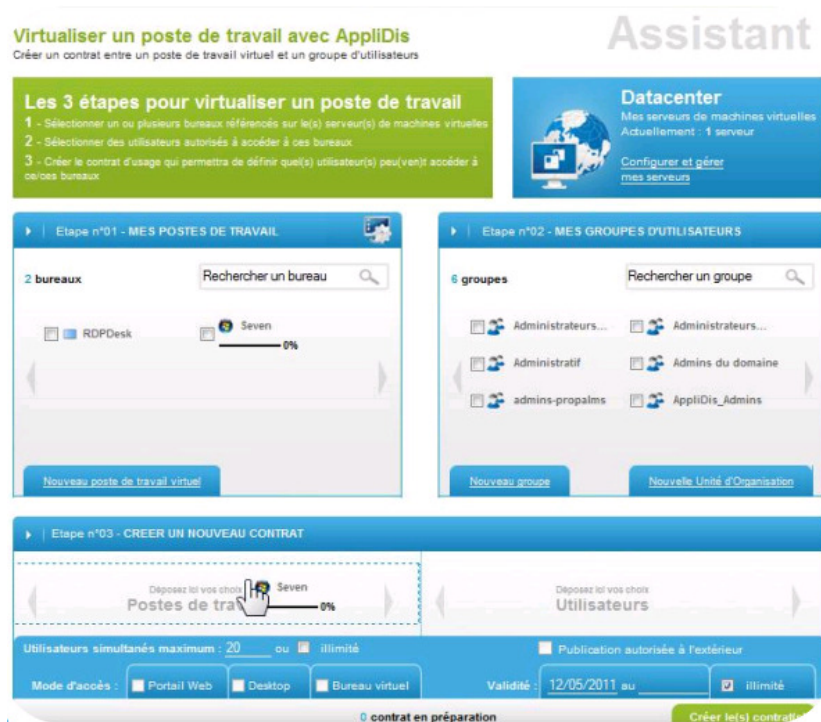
Virtualiser un poste de travail avec AppliDis
Créer un contrat entre un poste de travail virtuel et un groupe d'utilisateurs

Assistant

Les 3 étapes pour virtualiser un poste de travail
1 - Sélectionner un ou plusieurs bureaux référencés sur le(s) serveur(s) de machines virtuelles
2 - Sélectionner des utilisateurs autorisés à accéder à ces bureaux
3 - Créer le contrat d'usage qui permettra de définir quel(s) utilisateur(s) peu(ven)t accéder à ce/ces bureaux

Datacenter
Mes serveurs de machines virtuelles
Actuellement : 1 serveur
Configurer et gérer mes serveurs

Etape n°01 - MES POSTES DE TRAVAIL
2 bureaux
Rechercher un bureau
RDPDesk
Seven
0%
Nouveau poste de travail virtuel

Etape n°02 - MES GROUPES D'UTILISATEURS
6 groupes
Rechercher un groupe
Administrateurs...
Administrateurs...
Administratif
Admins du domaine
admins-propalms
AppliDis_Admins
Nouveau groupe
Nouvelle Unité d'Organisation

Etape n°03 - CREER UN NOUVEAU CONTRAT
Déposez ici vos choix
Postes de tra
Seven
0%
Déposez ici vos choix
Utilisateurs

Utilisateurs simultanés maximum : 20 ou illimité
Publication autorisée à l'extérieur
Mode d'accès : Portail Web Desktop Bureau virtuel
Validité : 12/05/2011 au
illimité
0 contrat en préparation
Créer le(s) contrat(s)